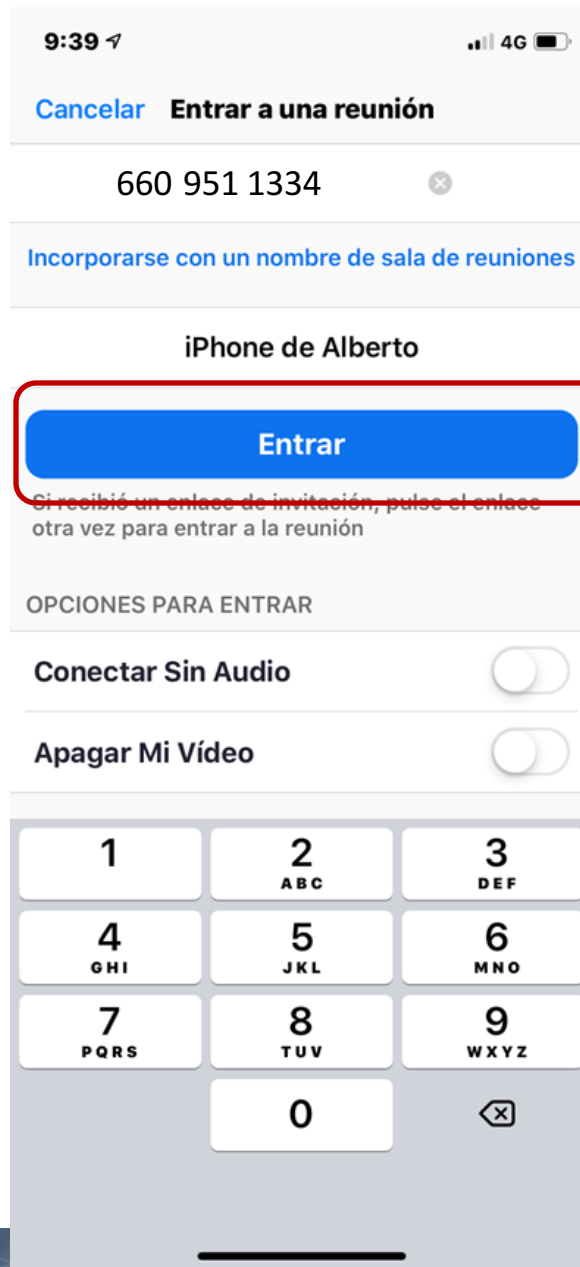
9:39
4G

Cancelar Entrar a una reunión

660 951 1334

Incorporarse con un nombre de sala de reuniones

iPhone de Alberto

Entrar

Si recibió un enlace de invitación, pulse el enlace otra vez para entrar a la reunión

OPCIONES PARA ENTRAR

Conectar Sin Audio

Apagar Mi Vídeo

1
2 ABC
3 DEF
4 GHI
5 JKL
6 MNO
7 PQRS
8 TUV
9 WXYZ
0